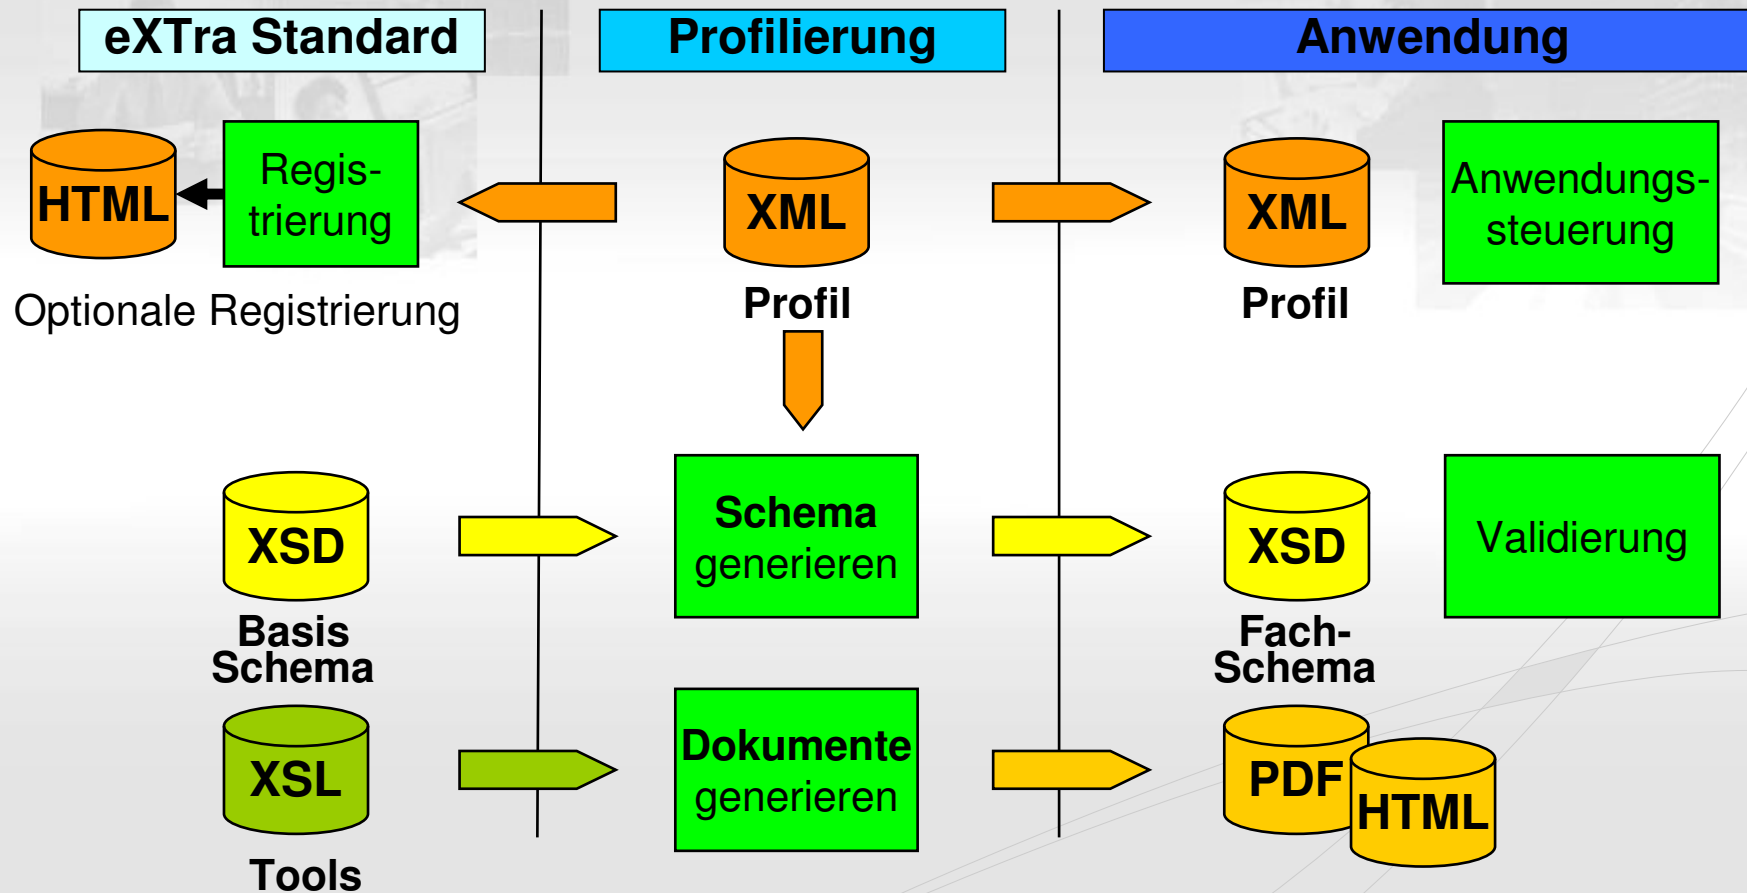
eXTra Standard

Profilierung

Anwendung

HTML

Registrierung

Optionale Registrierung

XML

Profil

XML

Profil

Anwendungssteuerung

XSD

Basis Schema

Schema generieren

XSD

Fach-Schema

Validierung

XSL

Tools

Dokumente generieren

PDF

HTML